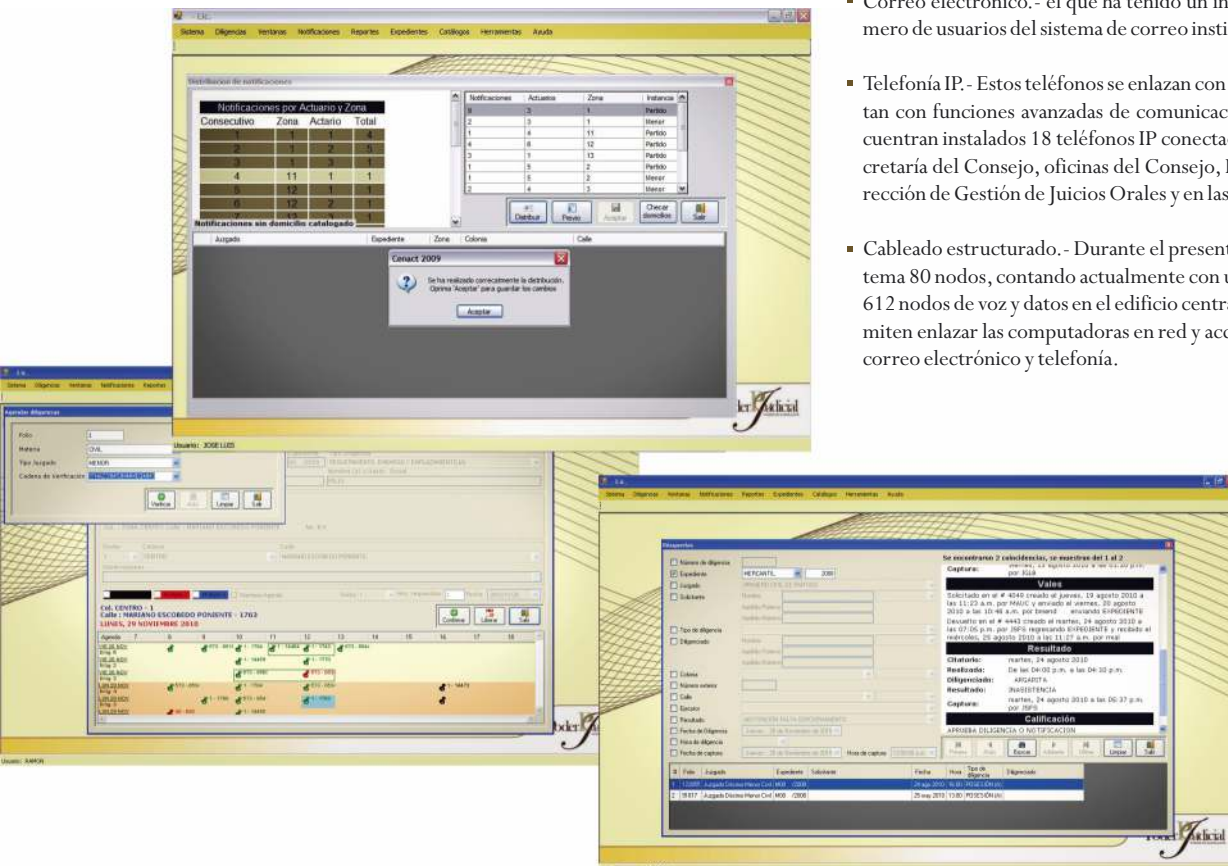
Correo electrónico.- el que ha tenido un in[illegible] mero de usuarios del sistema de correo insti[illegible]

Telefonía IP.- Estos teléfonos se enlazan con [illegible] tan con funciones avanzadas de comunicac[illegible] cuentran instalados 18 teléfonos IP conecta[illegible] cretaría del Consejo, oficinas del Consejo, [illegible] rección de Gestión de Juicios Orales y en las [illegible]

Cableado estructurado.- Durante el present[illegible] tema 80 nodos, contando actualmente con u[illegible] 612 nodos de voz y datos en el edificio centr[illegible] miten enlazar las computadoras en red y ac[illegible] correo electrónico y telefonía.

Sistema Diligencias Ventanas Notificaciones Reportes Expedientes Catálogos Herramientas Ayuda

Distribucion de notificaciones

Notificaciones por Actuario y Zona

| Consecutivo | Zona | Actario | Total |
|---|---|---|---|
| 1 | 1 | 1 | 4 |
| 2 | 1 | 2 | 5 |
| 3 | 1 | 3 | 1 |
| 4 | 11 | 1 | 1 |
| 5 | 12 | 1 | 1 |
| 6 | 12 | 2 | 1 |

| Notificaciones | Actuarios | Zona | Instancia |
|---|---|---|---|
| 8 | 3 | 1 | Partido |
| 2 | 3 | 1 | Menor |
| 1 | 4 | 11 | Partido |
| 4 | 8 | 12 | Partido |
| 3 | 1 | 13 | Partido |
| 1 | 5 | 2 | Partido |
| 1 | 5 | 2 | Menor |
| 2 | 4 | 3 | Menor |

Distribuir Previo Aceptar Checar domicilios Salir

Notificaciones sin domicilio catalogado

Juzgado Expediente Zona Colonia Calle

Cenact 2009

Se ha realizado correctamente la distribución. Oprima 'Aceptar' para guardar los cambios

Aceptar

Usuario: JOSE LUIS

Agregar diligencias

Folio 1
Materia CIVIL
Tipo Juzgado MENOR
Cadena de verificacion

Verificar Limpiar Salir

Col. CENTRO - 1
Calle : MARIANO ESCOBEDO PONIENTE - 1762
LUNES, 29 NOVIEMBRE 2010

Confirmar Liberar Salir

Usuario: RAMON

Diligencias

Número de diligencia
Expediente MERCANTIL 2080
Juzgado
Solicitante
Tipo de diligencia
Diligenciado
Colonia
Número exterior
Calle
Ejecutor
Resultado
Fecha de Diligencia
Hora de diligencia
Fecha de captura
Hora de captura

Se encontraron 2 coincidencias, se muestran del 1 al 2

Captura: por JGLB

Vales

Solicitado en el # 4040 creado el jueves, 19 agosto 2010 a las 11:23 a.m. por MAUC y enviado el viernes, 20 agosto 2010 a las 10:46 a.m. por bmend enviando EXPEDIENTE
Devuelto en el # 4443 creado el martes, 24 agosto 2010 a las 07:06 p.m. por JSFG regresando EXPEDIENTE y recibido el miércoles, 25 agosto 2010 a las 11:27 a.m. por mcal

Resultado

Citatorio: martes, 24 agosto 2010
Realizado: De las 04:00 p.m. a las 04:30 p.m.
Diligenciado: ARGARITA
Resultado: INASISTENCIA
Captura: martes, 24 agosto 2010 a las 06:37 p.m. por JSFG

Calificación

APRUEBA DILIGENCIA O NOTIFICACION

Buscar Limpiar Salir

| # | Folio | Juzgado | Expediente | Solicitante | Fecha | Hora | Tipo de diligencia | Diligenciado |
|---|---|---|---|---|---|---|---|---|
| 1 | 13269 | Juzgado Décimo Menor Civil | 2080 | | 24 ago 2010 | 16:00 | POSESIÓN | |
| 2 | 15817 | Juzgado Décimo Menor Civil | 2080 | | 25 may 2010 | 13:00 | POSESIÓN | |

Poder Judicial